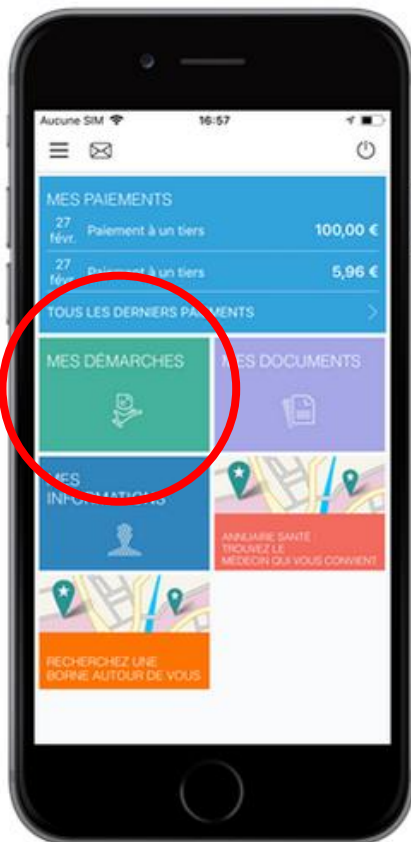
Aucune SIM 16:57

MES PAIEMENTS

27 févr. Paiement à un tiers 100,00 €

27 févr. Paiement à un tiers 5,96 €

TOUS LES DERNIERS PAIEMENTS

MES DÉMARCHES

MES DOCUMENTS

MES INFORMATIONS

ANNUAIRE SANTÉ TROUVEZ LE MÉDECIN QUI VOUS CONVIENT

RECHERCHEZ UNE BORNE AUTOUR DE VOUS